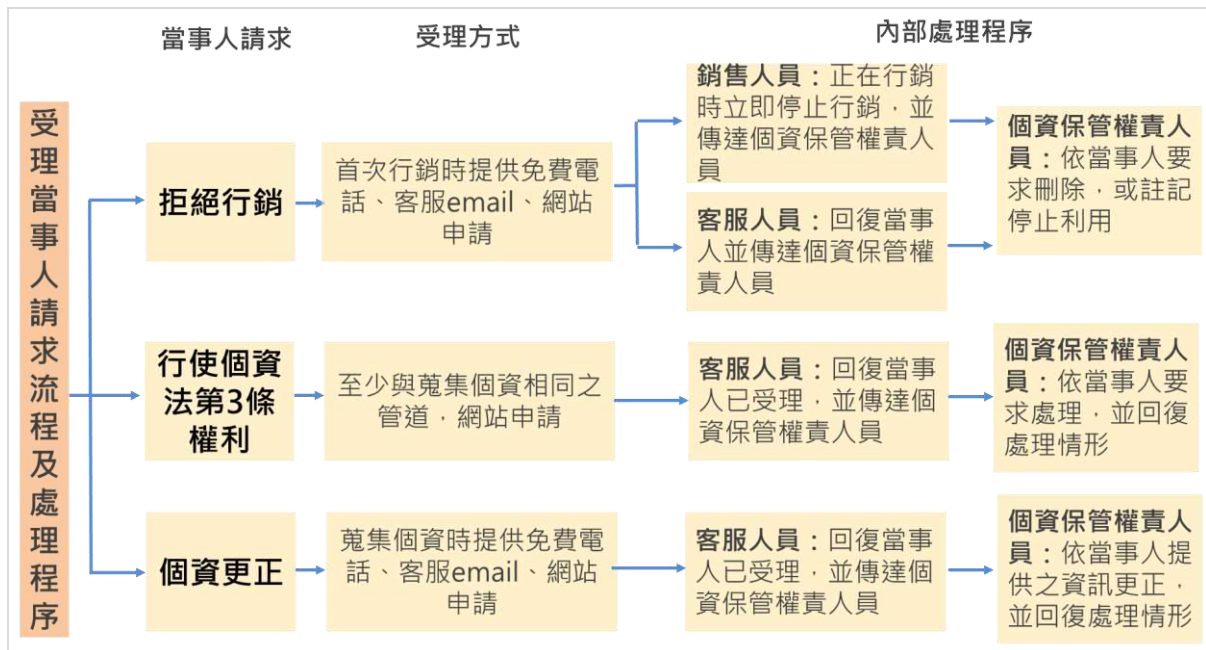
當事人請求

受理方式

內部處理程序

受理當事人請求流程及處理程序

拒絕行銷

首次行銷時提供免費電話、客服email、網站申請

銷售人員：正在行銷時立即停止行銷，並傳達個資保管權責人員

客服人員：回復當事人並傳達個資保管權責人員

個資保管權責人員：依當事人要求刪除，或註記停止利用

行使個資法第3條權利

至少與蒐集個資相同之管道，網站申請

客服人員：回復當事人已受理，並傳達個資保管權責人員

個資保管權責人員：依當事人要求處理，並回復處理情形

個資更正

蒐集個資時提供免費電話、客服email、網站申請

客服人員：回復當事人已受理，並傳達個資保管權責人員

個資保管權責人員：依當事人提供之資訊更正，並回復處理情形